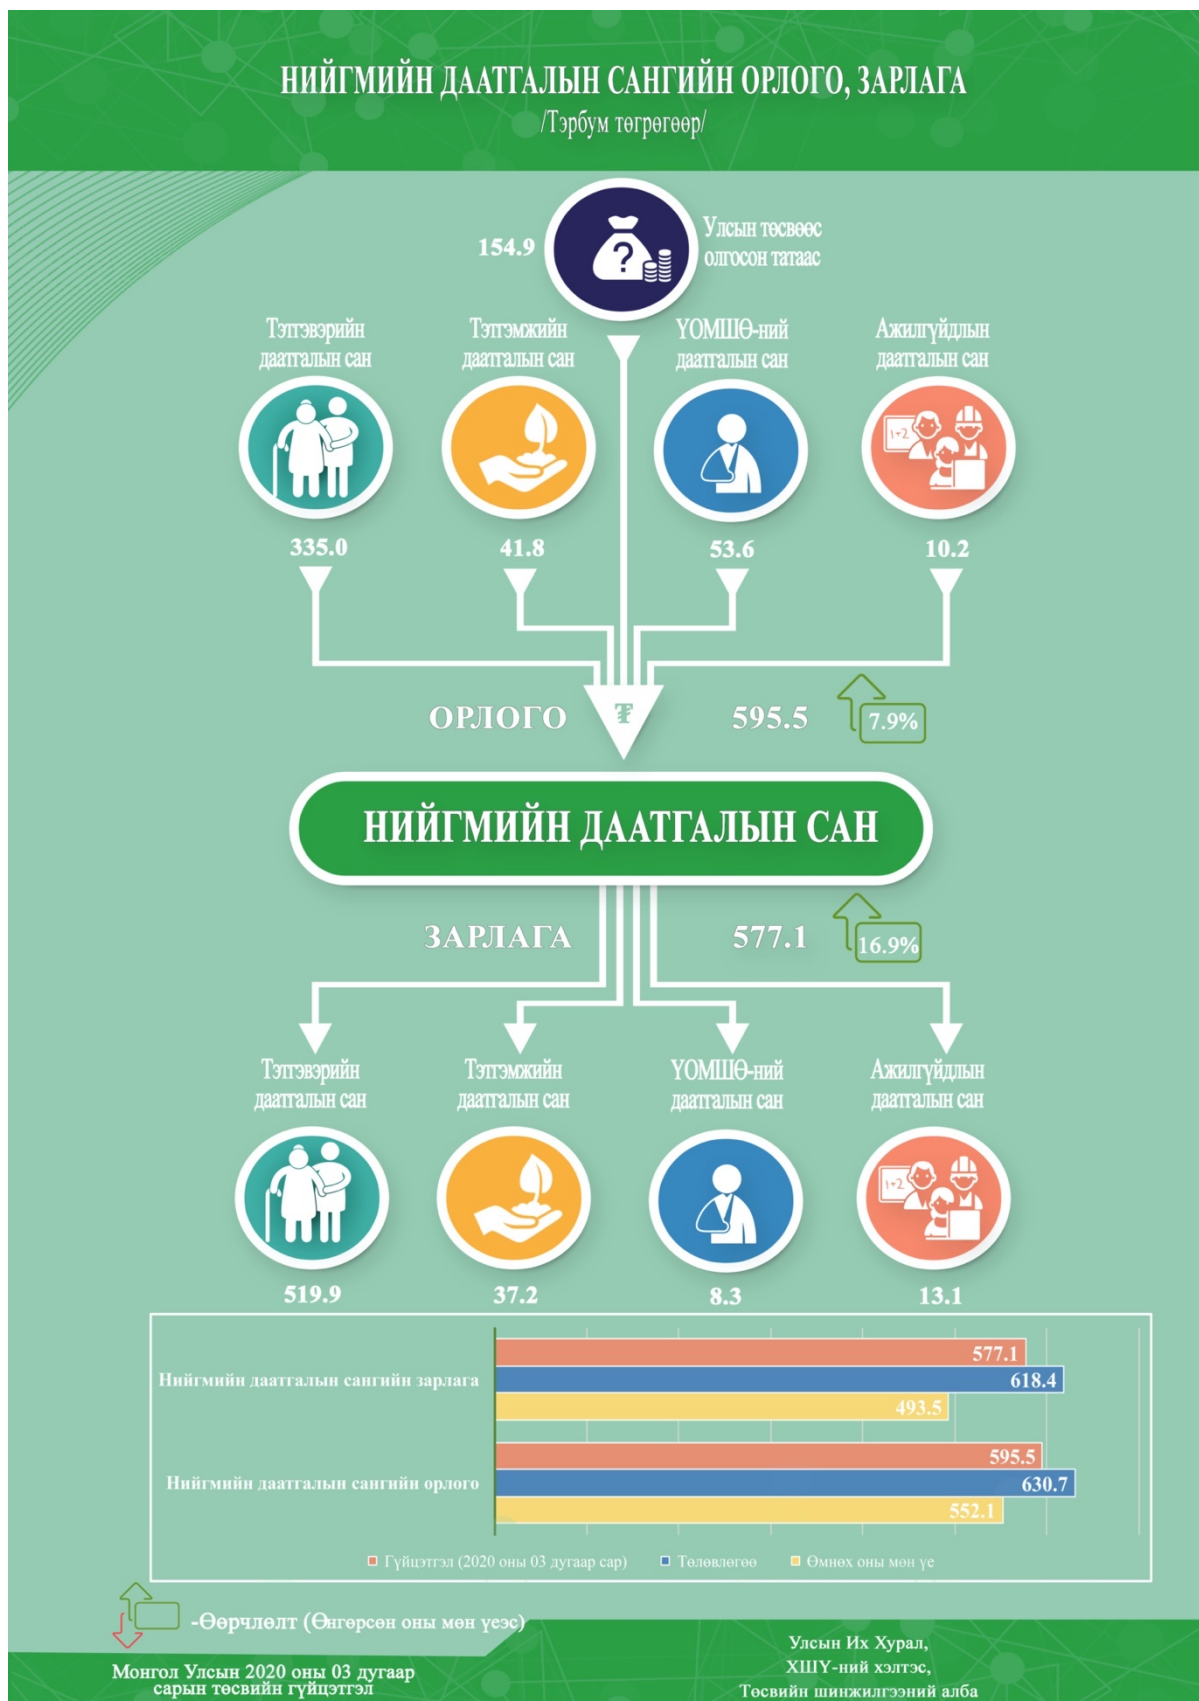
НИЙГМИЙН ДААТГАЛЫН САНГИЙН ОРЛОГО, ЗАРЛАГА
/Тэрбум төгрөгөөр/

154.9
Улсын төсвөөс олгосон татаас

Тэтгэврийн даатгалын сан
Тэтгэмжийн даатгалын сан
ҮОМШӨ-ний даатгалын сан
Ажилгүйдлын даатгалын сан

335.0
41.8
53.6
10.2

ОРЛОГО
₮
595.5
7.9%

НИЙГМИЙН ДААТГАЛЫН САН

ЗАРЛАГА
577.1
16.9%

Тэтгэврийн даатгалын сан
Тэтгэмжийн даатгалын сан
ҮОМШӨ-ний даатгалын сан
Ажилгүйдлын даатгалын сан

519.9
37.2
8.3
13.1

Нийгмийн даатгалын сангийн зарлага
577.1
618.4
493.5
Нийгмийн даатгалын сангийн орлого
595.5
630.7
552.1

Гүйцэтгэл (2020 оны 03 дугаар сар)
Төлөвлөгөө
Өмнөх оны мөн үе

-Өөрчлөлт (Өнгөрсөн оны мөн үеэс)

Монгол Улсын 2020 оны 03 дугаар сарын төсвийн гүйцэтгэл

Улсын Их Хурал,
ХШҮ-ний хэлтэс,
Төсвийн шинжилгээний алба